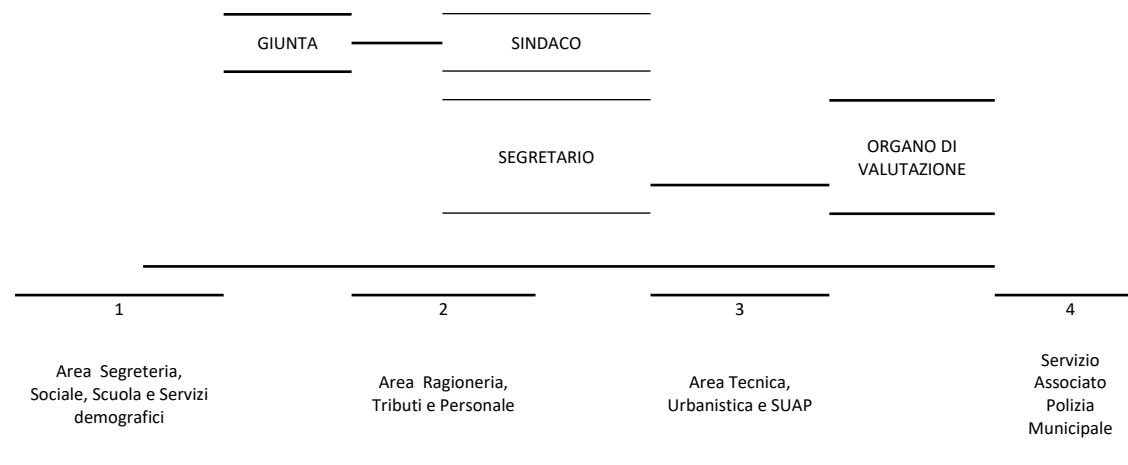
GIUNTA

SINDACO

SEGRETARIO

ORGANO DI VALUTAZIONE

1

Area Segreteria, Sociale, Scuola e Servizi demografici

2

Area Ragioneria, Tributi e Personale

3

Area Tecnica, Urbanistica e SUAP

4

Servizio Associato Polizia Municipale